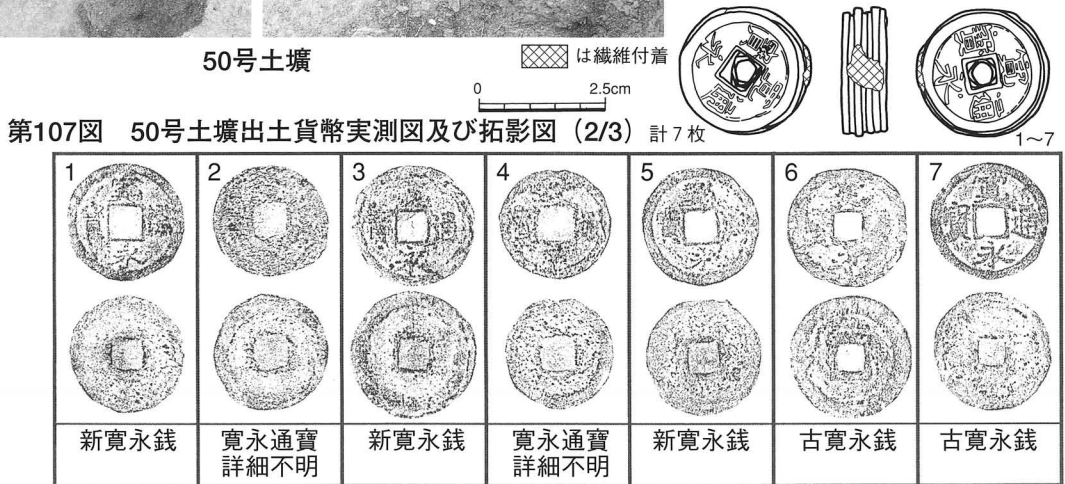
50号土壙

は繊維付着

0 2.5cm

1~7

第107図 50号土壙出土貨幣実測図及び拓影図 (2/3) 計7枚

| 1 | 2 | 3 | 4 | 5 | 6 | 7 |
|---|---|---|---|---|---|---|
| 新寛永銭 | 寛永通寶 詳細不明 | 新寛永銭 | 寛永通寶 詳細不明 | 新寛永銭 | 古寛永銭 | 古寛永銭 |